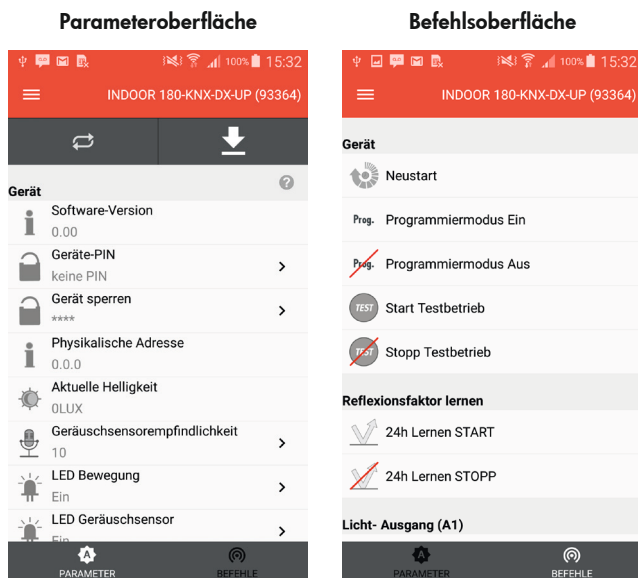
Parameteroberfläche

100% 15:32

INDOOR 180-KNX-DX-UP (93364)

Gerät

Software-Version
0.00

Geräte-PIN
keine PIN

Gerät sperren
****

Physikalische Adresse
0.0.0

Aktuelle Helligkeit
0LUX

Geräuschsensorempfindlichkeit
10

LED Bewegung
Ein

LED Geräuschsensor
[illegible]

PARAMETER

BEFEHLE

Befehlsoberfläche

100% 15:32

INDOOR 180-KNX-DX-UP (93364)

Gerät

Neustart

Prog. Programmiermodus Ein

Prog. Programmiermodus Aus

TEST Start Testbetrieb

TEST Stopp Testbetrieb

Reflexionsfaktor lernen

24h Lernen START

24h Lernen STOPP

Licht- Ausgang (A1)

PARAMETER

BEFEHLE